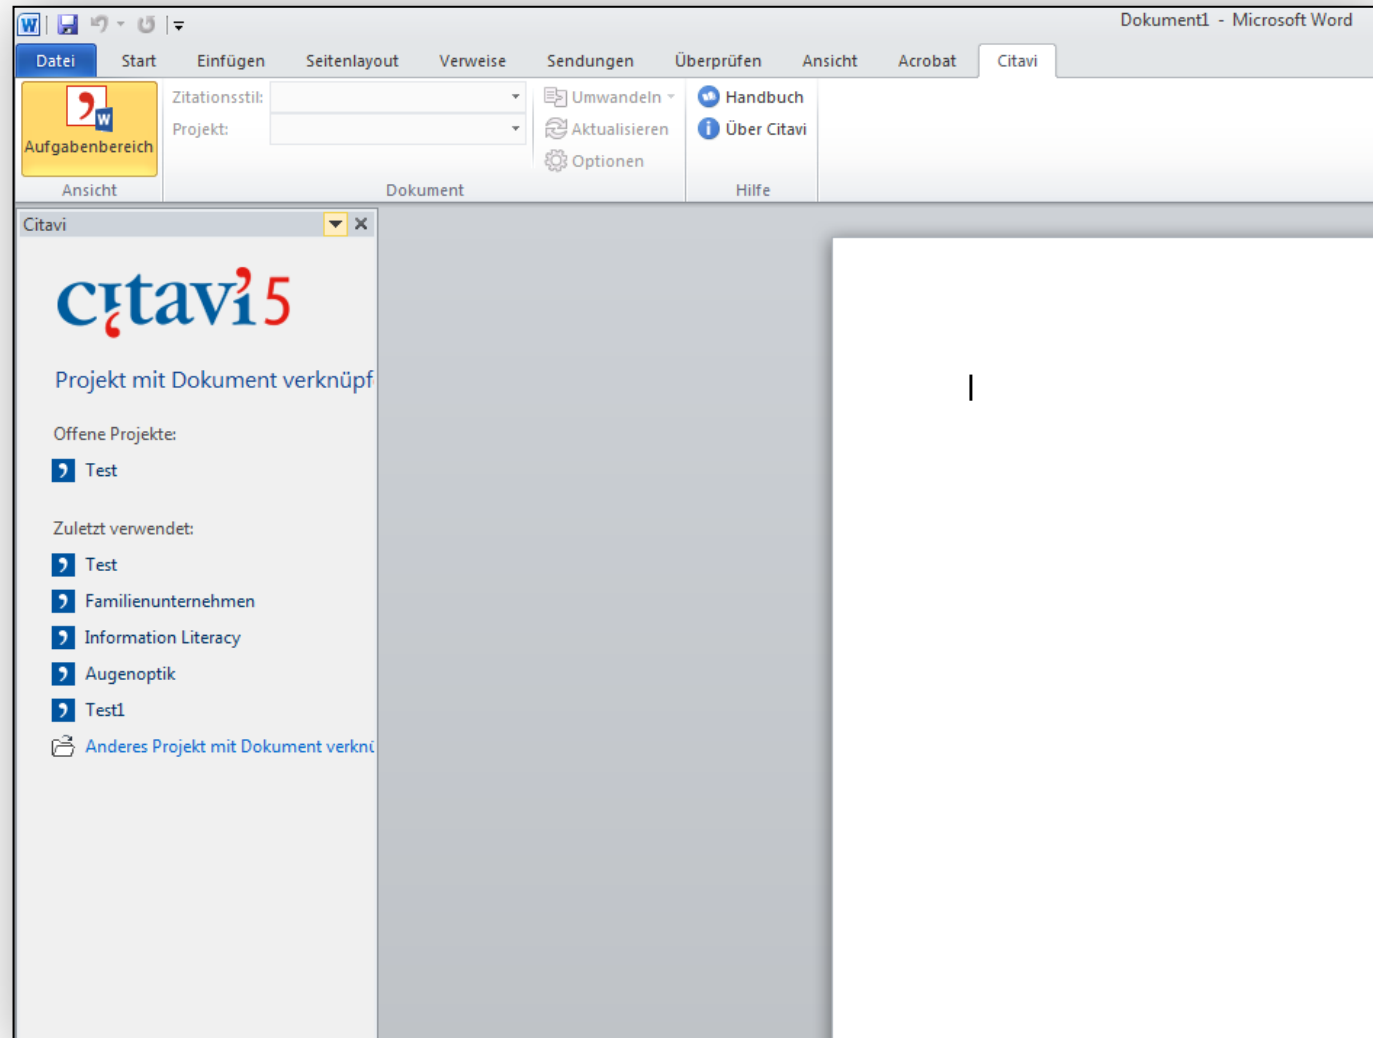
Dokument1 - Microsoft Word

Datei Start Einfügen Seitenlayout Verweise Sendungen Überprüfen Ansicht Acrobat Citavi

Aufgabenbereich
Ansicht

Zitationsstil:
Projekt:
Umwandeln
Aktualisieren
Optionen
Dokument

Handbuch
Über Citavi
Hilfe

Citavi

citavi 5

Projekt mit Dokument verknüpf

Offene Projekte:
Test

Zuletzt verwendet:
Test
Familienunternehmen
Information Literacy
Augenoptik
Test1
Anderes Projekt mit Dokument verknü